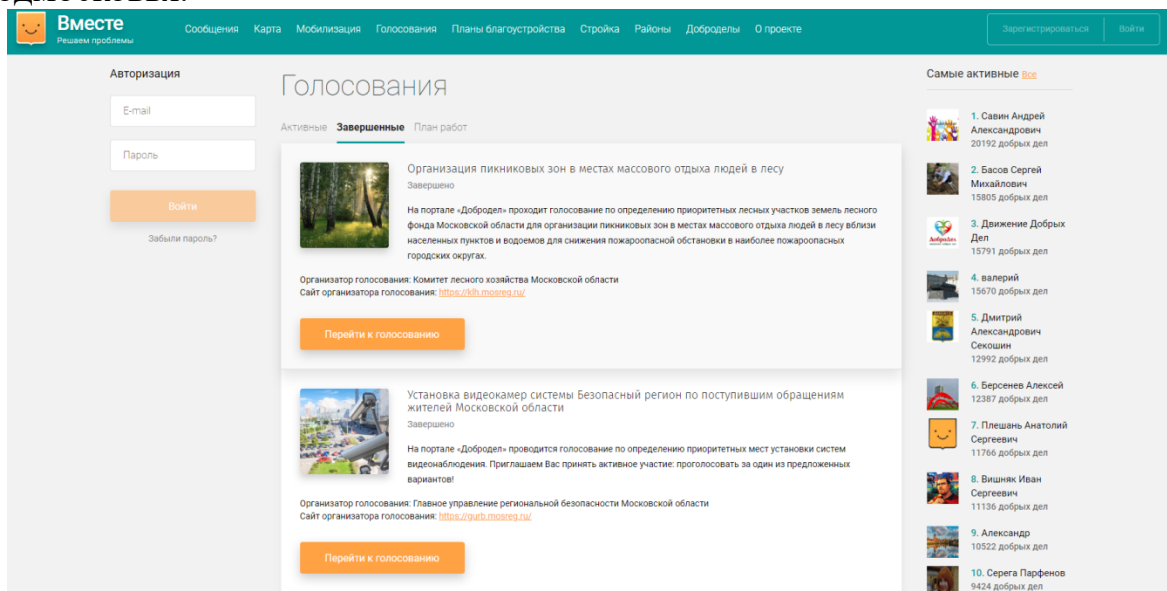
Вместе
Решаем проблемы

Сообщения Карта Мобилизация Голосования Планы благоустройства Стройка Районы Добродела О проекте

Зарегистрироваться Войти

Авторизация

E-mail

Пароль

Войти

Забыли пароль?

Голосования

Активные Завершенные План работ

Организация пикниковых зон в местах массового отдыха людей в лесу

Завершено

На портале «Добродел» проходит голосование по определению приоритетных лесных участков земель лесного фонда Московской области для организации пикниковых зон в местах массового отдыха людей в лесу вблизи населенных пунктов и водоемов для снижения пожароопасной обстановки в наиболее пожароопасных городских округах.

Организатор голосования: Комитет лесного хозяйства Московской области
Сайт организатора голосования: https://klh.mosreg.ru/

Перейти к голосованию

Установка видеокамер системы Безопасный регион по поступившим обращениям жителей Московской области

Завершено

На портале «Добродел» проводится голосование по определению приоритетных мест установки систем видеонаблюдения. Приглашаем Вас принять активное участие: проголосовать за один из предложенных вариантов!

Организатор голосования: Главное управление региональной безопасности Московской области
Сайт организатора голосования: https://gurb.mosreg.ru/

Перейти к голосованию

Самые активные Все

1. Савин Андрей Александрович
20192 добрых дел

2. Басов Сергей Михайлович
15805 добрых дел

3. Движение Добрых Дел
15791 добрых дел

4. валерий
15670 добрых дел

5. Дмитрий Александрович Секошин
12992 добрых дел

6. Берсенев Алексей
12387 добрых дел

7. Плешань Анатолий Сергеевич
11766 добрых дел

8. Вишняк Иван Сергеевич
11136 добрых дел

9. Александр
10522 добрых дел

10. Серега Парфенов
9424 добрых дел